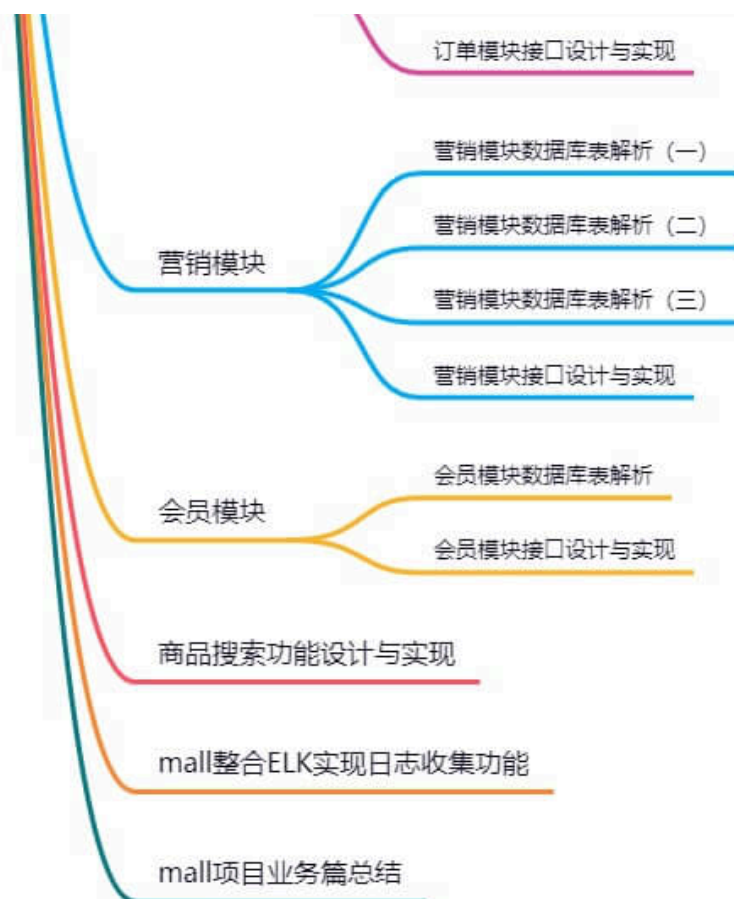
订单模块接口设计与实现

营销模块

营销模块数据库表解析（一）

营销模块数据库表解析（二）

营销模块数据库表解析（三）

营销模块接口设计与实现

会员模块

会员模块数据库表解析

会员模块接口设计与实现

商品搜索功能设计与实现

mall整合ELK实现日志收集功能

mall项目业务篇总结